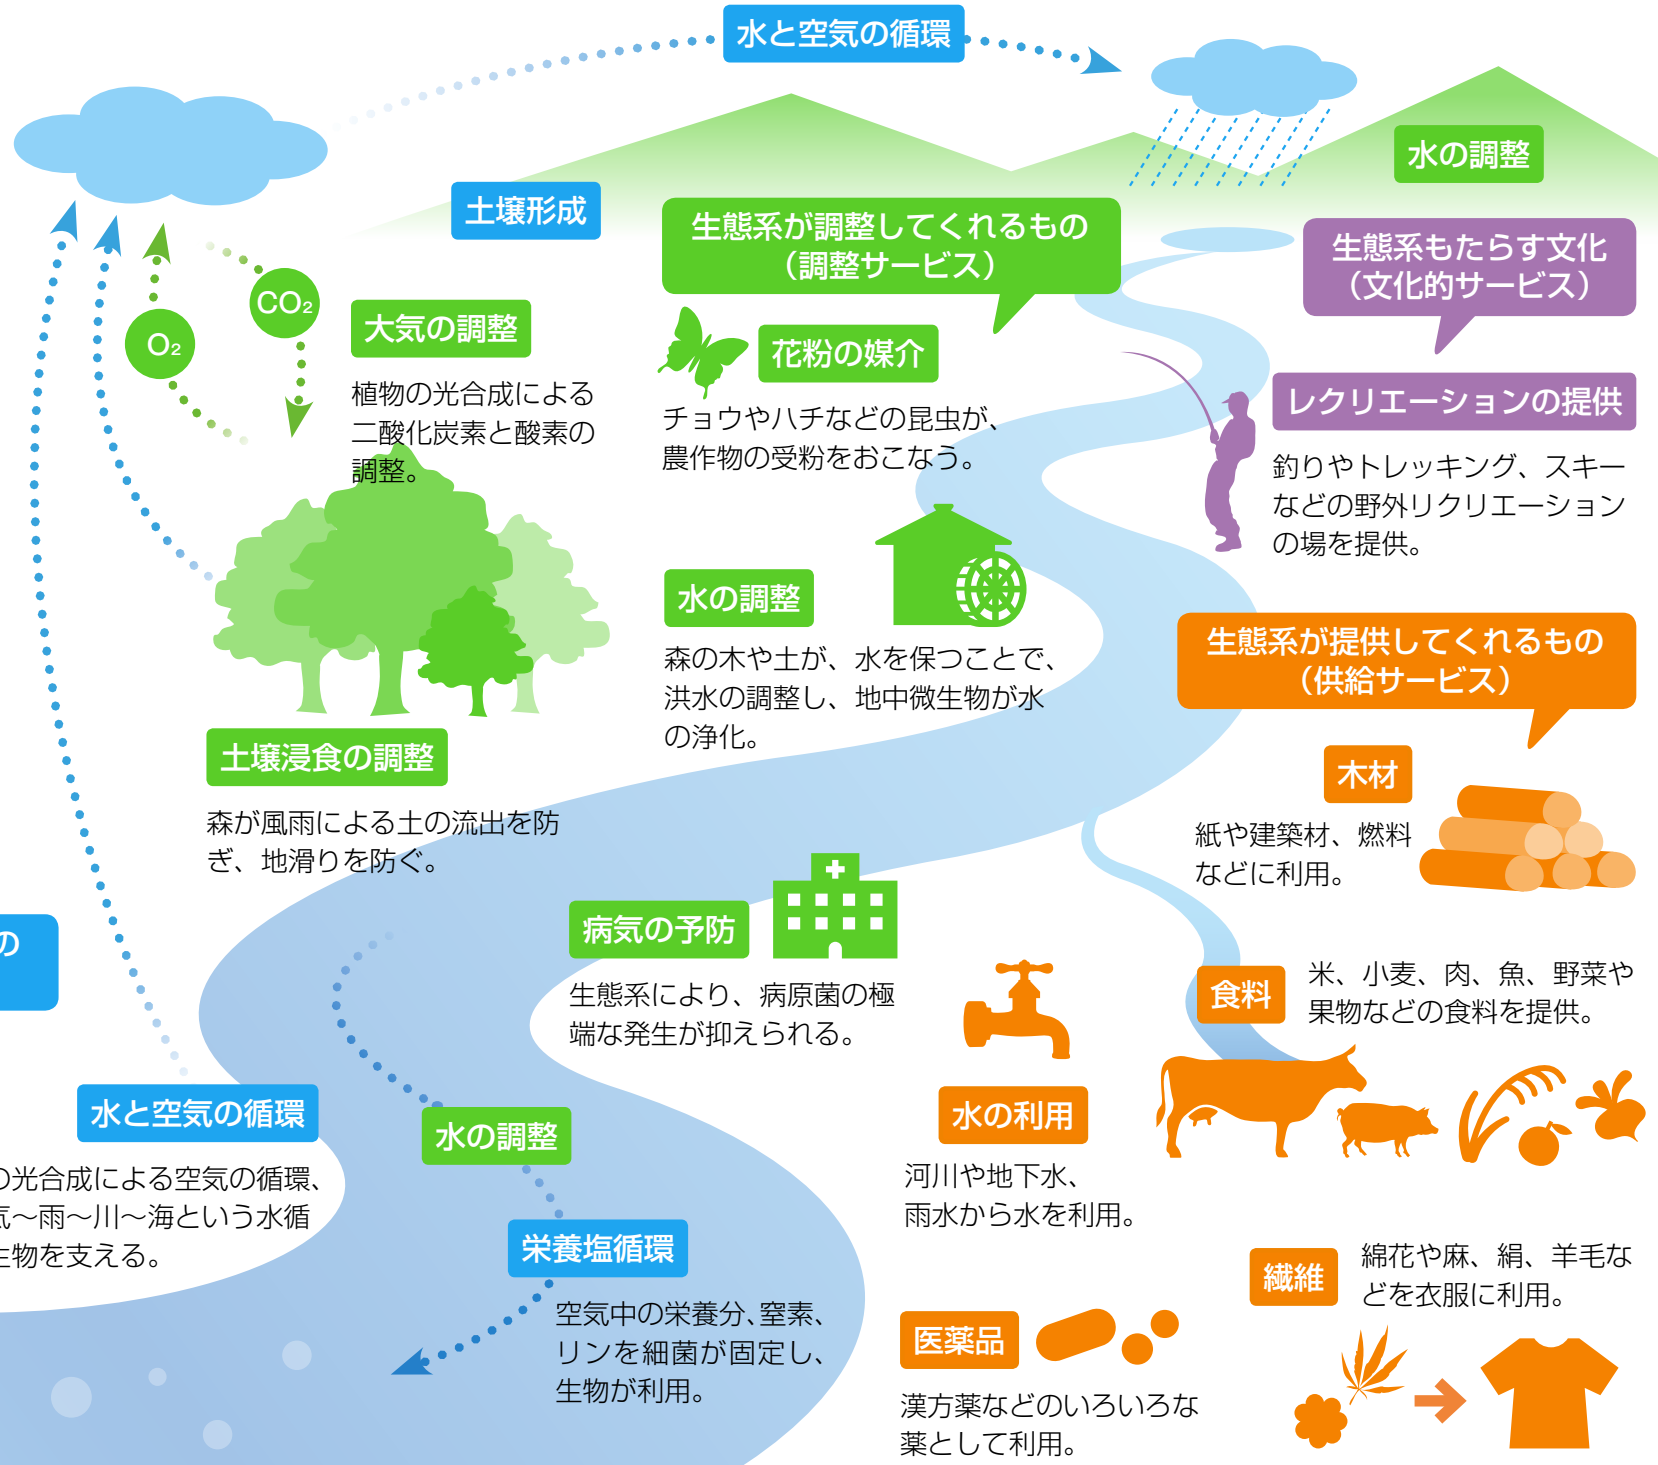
水と空気の循環

水の調整

土壌形成

生態系が調整してくれるもの（調整サービス）

生態系もたらす文化（文化的サービス）

$CO_2$

$O_2$

大気の調整

植物の光合成による二酸化炭素と酸素の調整。

花粉の媒介

チョウやハチなどの昆虫が、農作物の受粉をおこなう。

レクリエーションの提供

釣りやトレッキング、スキーなどの野外リクリエーションの場を提供。

水の調整

森の木や土が、水を保つことで、洪水の調整し、地中微生物が水の浄化。

生態系が提供してくれるもの（供給サービス）

土壌浸食の調整

森が風雨による土の流出を防ぎ、地滑りを防ぐ。

木材

紙や建築材、燃料などに利用。

の

病気の予防

生態系により、病原菌の極端な発生が抑えられる。

食料

米、小麦、肉、魚、野菜や果物などの食料を提供。

水と空気の循環

の光合成による空気の循環、
気～雨～川～海という水循
生物を支える。

水の調整

水の利用

河川や地下水、雨水から水を利用。

栄養塩循環

空気中の栄養分、窒素、リンを細菌が固定し、生物が利用。

繊維

綿花や麻、絹、羊毛などを衣服に利用。

医薬品

漢方薬などのいろいろな薬として利用。